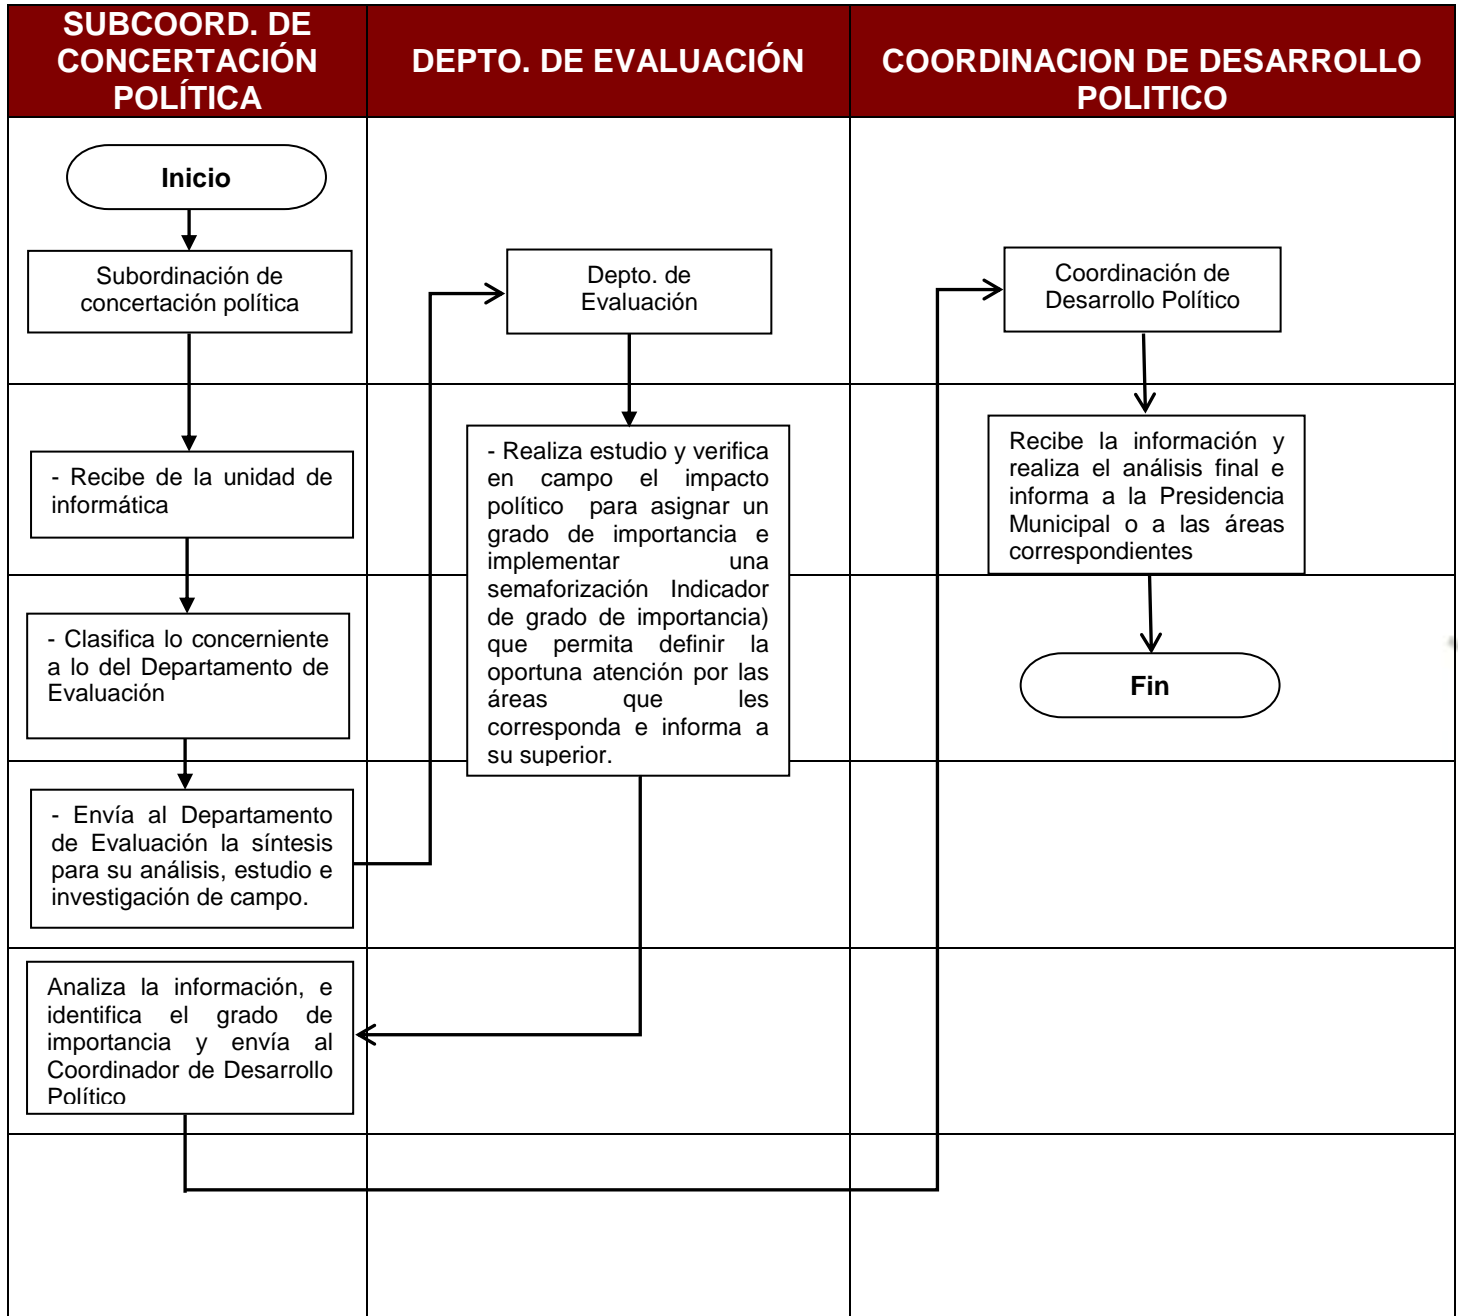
SUBCOORD. DE CONCERTACIÓN POLÍTICA

DEPTO. DE EVALUACIÓN

COORDINACION DE DESARROLLO POLITICO

Inicio

Subordinación de concertación política

- Recibe de la unidad de informática

- Clasifica lo concerniente a lo del Departamento de Evaluación

- Envía al Departamento de Evaluación la síntesis para su análisis, estudio e investigación de campo.

Analiza la información, e identifica el grado de importancia y envía al Coordinador de Desarrollo Político

Depto. de Evaluación

- Realiza estudio y verifica en campo el impacto político para asignar un grado de importancia e implementar una semaforización Indicador de grado de importancia) que permita definir la oportuna atención por las áreas que les corresponda e informa a su superior.

Coordinación de Desarrollo Político

Recibe la información y realiza el análisis final e informa a la Presidencia Municipal o a las áreas correspondientes

Fin